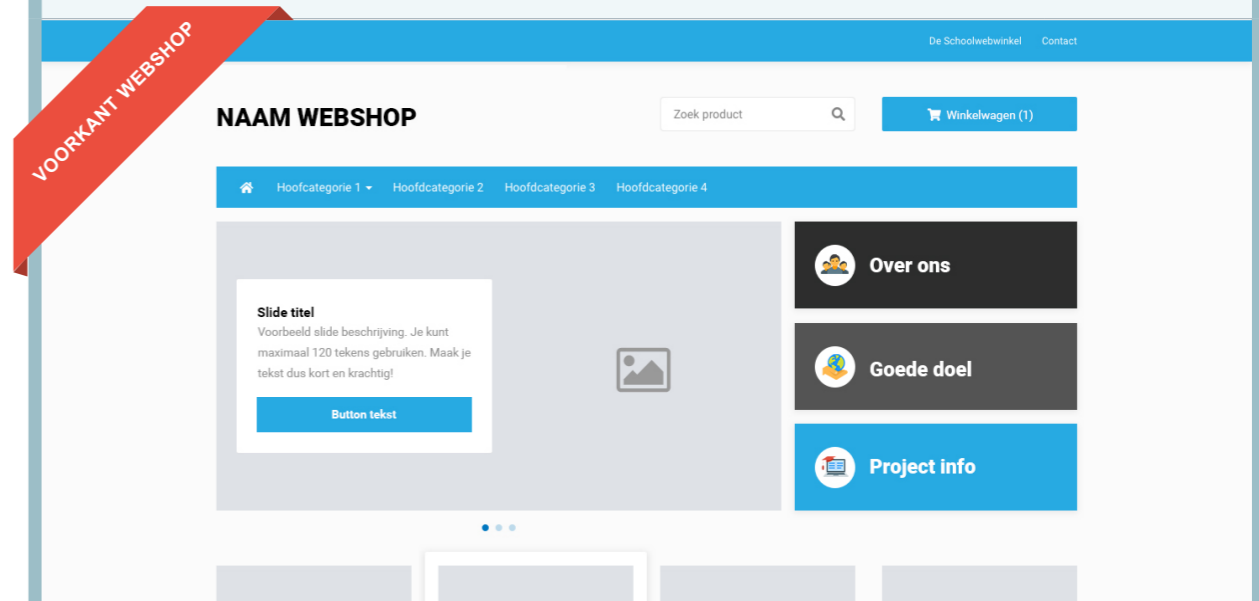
VOORKANT WEBSHOP

De Schoolwebwinkel Contact

NAAM WEBSHOP

Zoek product

Winkelwagen (1)

Hoofcategorie 1 Hoofdcategorie 2 Hoofdcategorie 3 Hoofdcategorie 4

Slide titel
Voorbeeld slide beschrijving. Je kunt maximaal 120 tekens gebruiken. Maak je tekst dus kort en krachtig!

Button tekst

Over ons

Goede doel

Project info